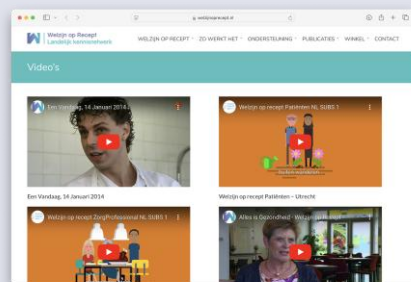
welzijnoprecept.nl

Welzijn op Recept
Landelijk kennisnetwerk

WELZIJN OP RECEPT ZO WERKT HET ONDERSTEUNING PUBLICATIES WINKEL CONTACT

Video's

Een Vandaag, 14 Januari 2014

Welzijn op recept Patiënten NL SUBS 1

Een Vandaag, 14 Januari 2014

Welzijn op recept Patiënten - Utrecht

Welzijn op recept ZorgProfessional NL SUBS 1

Alles is Gezondheid - Welzijn op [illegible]